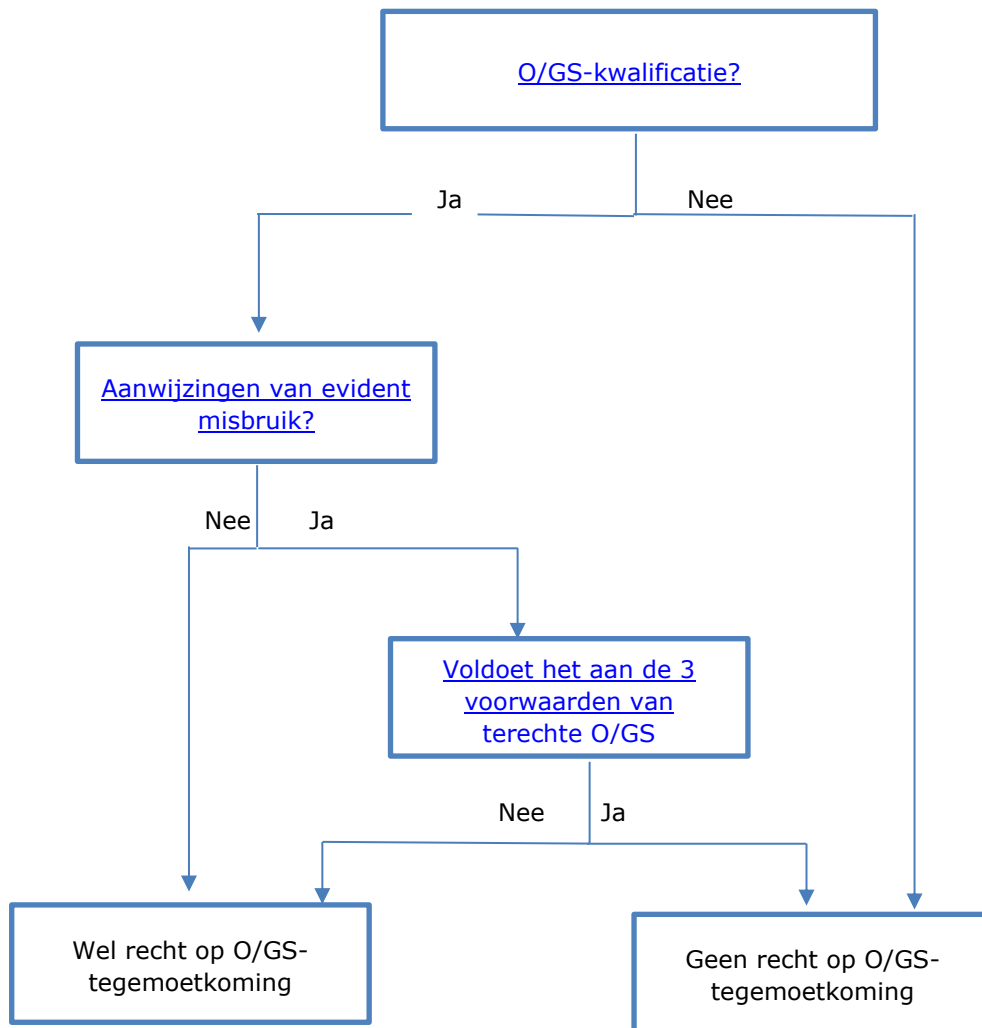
O/GS-kwalificatie?

Ja

Nee

Aanwijzingen van evident misbruik?

Nee

Ja

Voldoet het aan de 3 voorwaarden van terechte O/GS

Nee

Ja

Wel recht op O/GS-tegemoetkoming

Geen recht op O/GS-tegemoetkoming